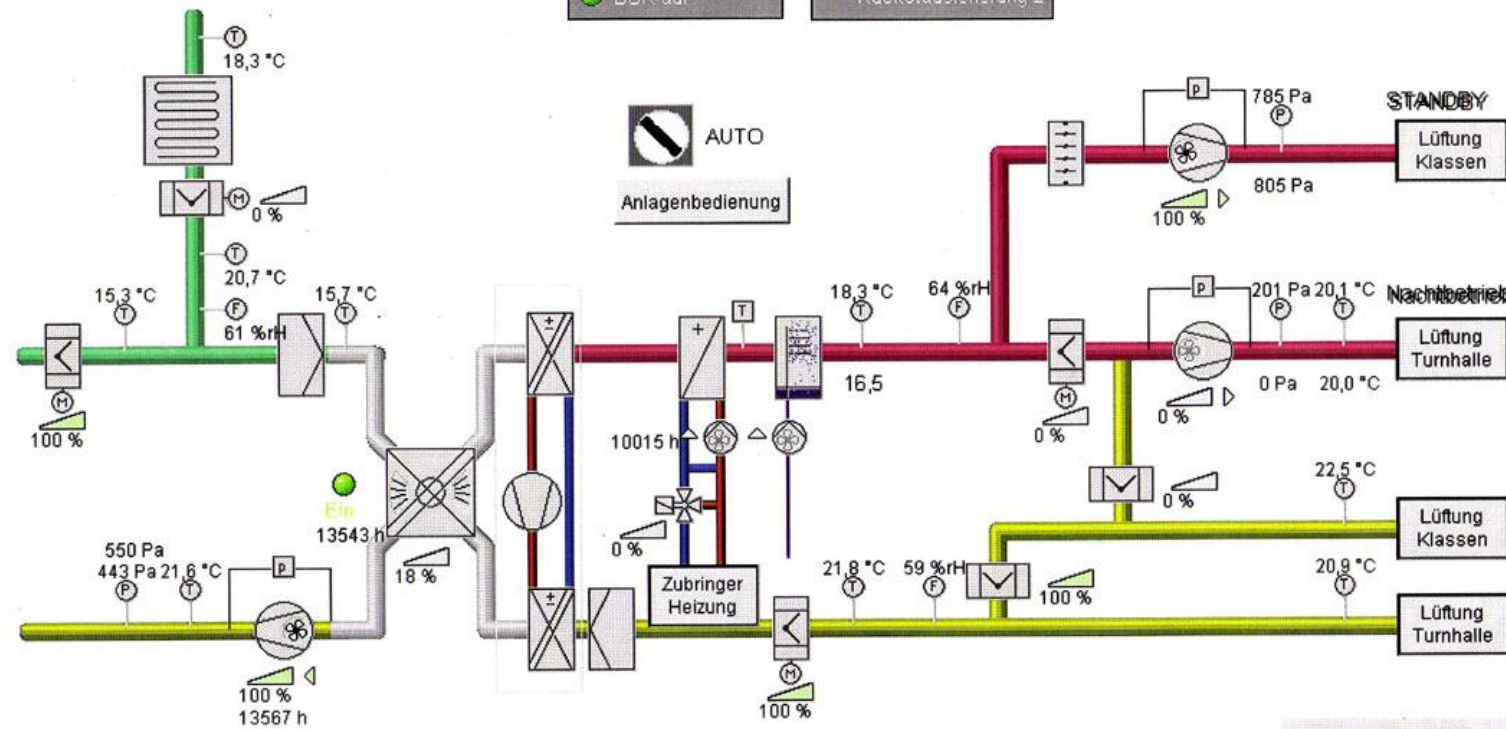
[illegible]
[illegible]
T
18,3 °C
M
0 %
T
20,7 °C
F
61 %rH
15,3 °C
T
15,7 °C
T
M
100 %
AUTO
Anlagenbedienung
p
785 Pa
P
STANDBY
Lüftung Klassen
805 Pa
100 %
T
18,3 °C
T
64 %rH
F
16,5
p
201 Pa
P
20,1 °C
T
Nachtbetrieb
Lüftung Turnhalle
0 Pa
20,0 °C
M
0 %
0 %
10015 h
0 %
Zubringer Heizung
Ein
13543 h
18 %
0 %
22,5 °C
T
Lüftung Klassen
550 Pa
443 Pa
21,6 °C
P
T
p
100 %
13567 h
21,8 °C
T
59 %rH
F
100 %
20,9 °C
T
Lüftung Turnhalle
M
100 %